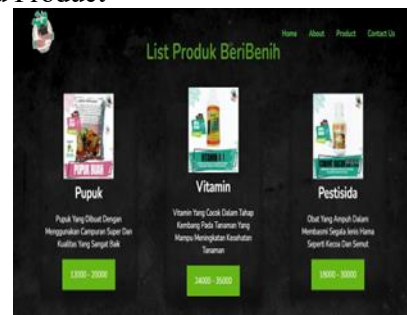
s Product

Home About Product Contact Us

List Produk BeriBenih

PUPUK ORGANIK

Pupuk

Pupuk Yang Dibuat Dengan Menggunakan Campuran Super Dan Kualitas Yang Sangat Baik

13000 - 20000

VITAMIN

Vitamin

Vitamin Yang Cocok Dalam Tahap Kembang Pada Tanaman Yang Mampu Meningkatkan Kesehatan Tanaman

24000 - 35000

Pestisida

Obat Yang Ampuh Dalam Membasmi Segala Jenis Hama Seperti Kecoa Dan Semut

18000 - 30000